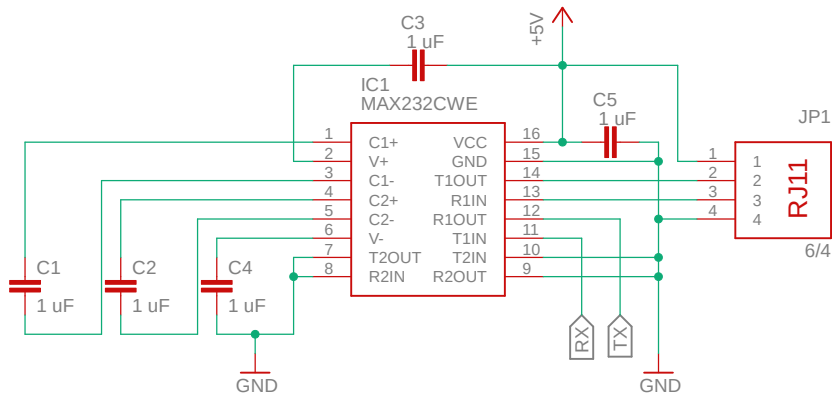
C3
1 uF
+5V
IC1
MAX232CWE
C5
1 uF
JP1
1 C1+
2 V+
3 C1-
4 C2+
5 C2-
6 V-
7 T2OUT
8 R2IN
VCC 16
GND 15
T1OUT 14
R1IN 13
R1OUT 12
T1IN 11
T2IN 10
R2OUT 9
1 1
2 2
3 3
4 4
RJ11
6/4
C1
1 uF
C2
1 uF
C4
1 uF
RX
TX
GND
GND